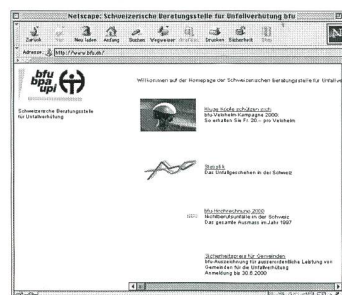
Netscape: Schweizerische Beratungsstelle für Unfallverhütung bfu

Zurück Vor Neu laden Anfang Suchen Wegweiser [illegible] Drucken Sicherheit Stop

Adresse: http://www.bfu.ch/

bfu bpa upi

Schweizerische Beratungsstelle für Unfallverhütung

Willkommen auf der Homepage der Schweizerischen Beratungsstelle für Unfallve

Kluge Köpfe schützen sich
bfu-Velohelm-Kampagne 2000:
So erhalten Sie Fr. 20.– pro Velohelm

Statistik
Das Unfallgeschehen in der Schweiz

Neu
bfu-Hochrechnung 2000
Nichtberufsunfälle in der Schweiz:
Das gesamte Ausmass im Jahr 1997

Sicherheitspreis für Gemeinden
bfu-Auszeichnung für ausserordentliche Leistung von Gemeinden für die Unfallverhütung
Anmeldung bis 30.6.2000